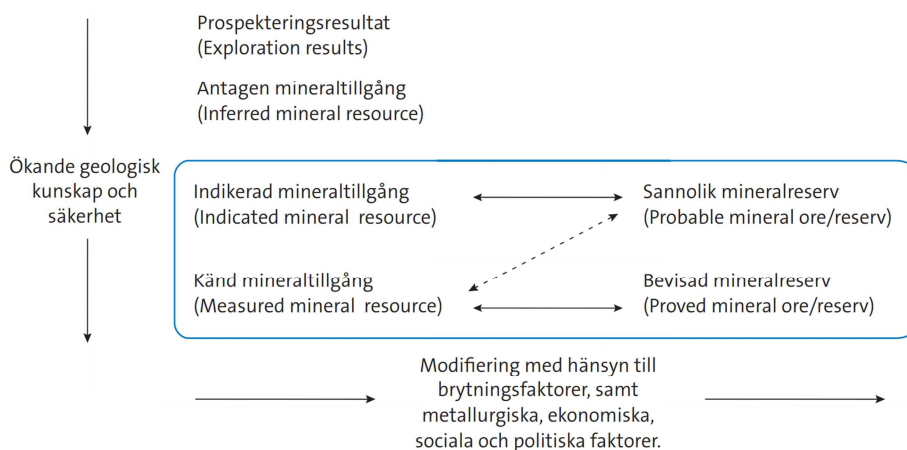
Prospekteringsresultat
(Exploration results)

Antagen mineraltillgång
(Inferred mineral resource)

Ökande geologisk kunskap och säkerhet

Indikerad mineraltillgång
(Indicated mineral resource)

Sannolik mineralreserv
(Probable mineral ore/reserv)

Känd mineraltillgång
(Measured mineral resource)

Bevisad mineralreserv
(Proved mineral ore/reserv)

Modifiering med hänsyn till brytningsfaktorer, samt metallurgiska, ekonomiska, sociala och politiska faktorer.